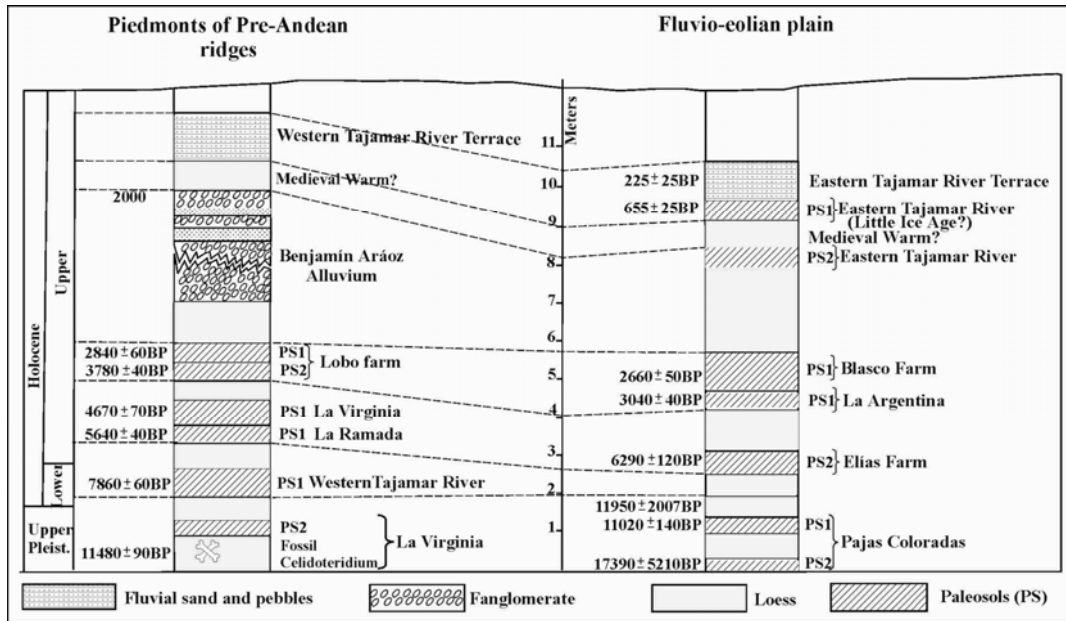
Piedmonts of Pre-Andean ridges

Fluvio-eolian plain

Holocene
Upper
Lower
Upper Pleist.

2000
2840 ± 60BP
3780 ± 40BP
4670 ± 70BP
5640 ± 40BP
7860 ± 60BP
11480 ± 90BP

Western Tajamar River Terrace
Medieval Warm?
Benjamín Aráoz Alluvium
PS1
PS2
Lobo farm
PS1 La Virginia
PS1 La Ramada
PS1 WesternTajamar River
PS2
Fossil Celidoteridium
La Virginia

Meters
11
10
9
8
7
6
5
4
3
2
1

225 ± 25BP
655 ± 25BP
2660 ± 50BP
3040 ± 40BP
6290 ± 120BP
11950 ± 2007BP
11020 ± 140BP
17390 ± 5210BP

Eastern Tajamar River Terrace
PS1 Eastern Tajamar River (Little Ice Age?)
Medieval Warm?
PS2 Eastern Tajamar River
PS1 Blasco Farm
PS1 La Argentina
PS2 Elías Farm
PS1
PS2
Pajas Coloradas

Fluvial sand and pebbles
Fanglomerate
Loess
Paleosols (PS)